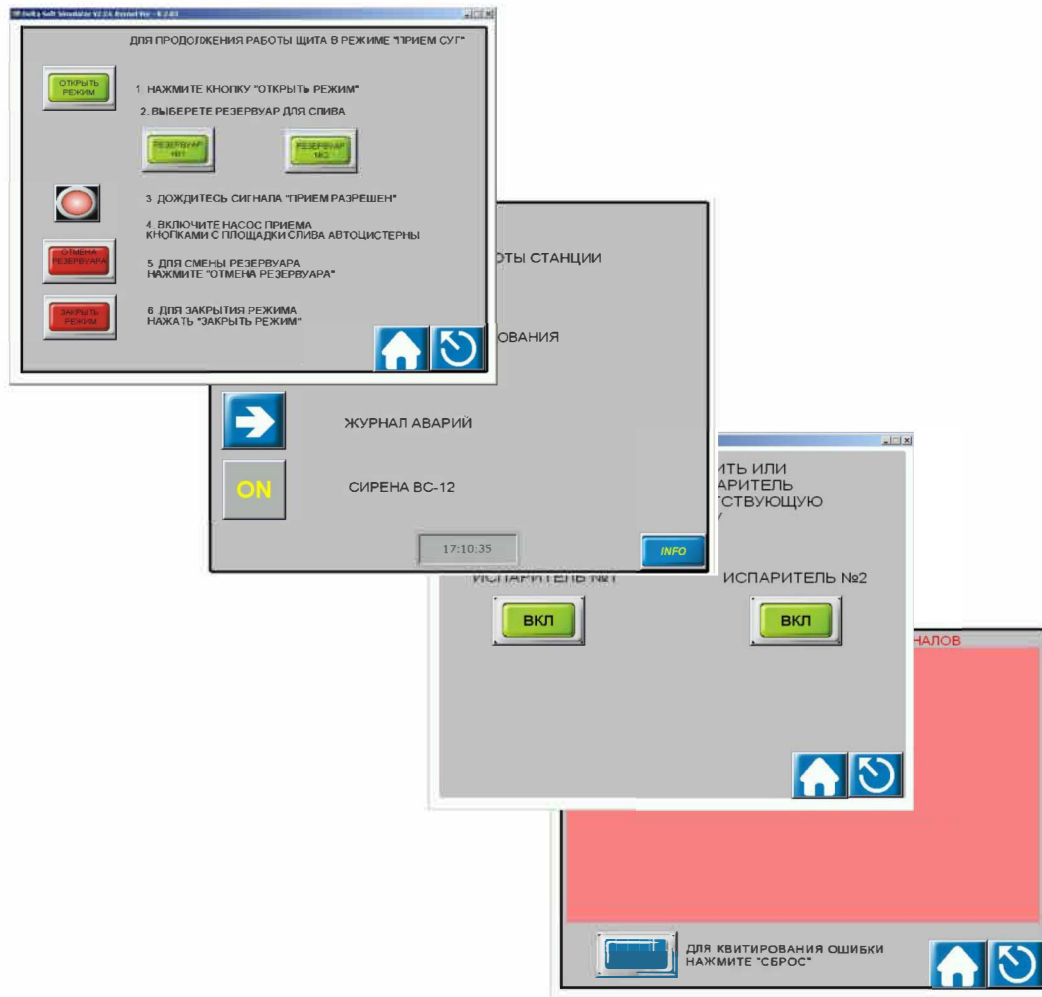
Delta Soft Simulator V2.24 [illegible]

ДЛЯ ПРОДОЛЖЕНИЯ РАБОТЫ ЩИТА В РЕЖИМЕ "ПРИЕМ СУГ"

ОТКРЫТЬ РЕЖИМ

1. НАЖМИТЕ КНОПКУ "ОТКРЫТЬ РЕЖИМ"

2. ВЫБЕРЕТЕ РЕЗЕРВУАР ДЛЯ СЛИВА

РЕЗЕРВУАР №1

РЕЗЕРВУАР №2

3. ДОЖДИТЕСЬ СИГНАЛА "ПРИЕМ РАЗРЕШЕН"

4. ВКЛЮЧИТЕ НАСОС ПРИЕМА КНОПКАМИ С ПЛОЩАДКИ СЛИВА АВТОЦИСТЕРНЫ

ОТМЕНА РЕЗЕРВУАРА

5. ДЛЯ СМЕНЫ РЕЗЕРВУАРА НАЖМИТЕ "ОТМЕНА РЕЗЕРВУАРА"

ЗАКРЫТЬ РЕЖИМ

6. ДЛЯ ЗАКРЫТИЯ РЕЖИМА НАЖАТЬ "ЗАКРЫТЬ РЕЖИМ"

ОТЫ СТАНЦИИ

ОВАНИЯ

ЖУРНАЛ АВАРИЙ

ON

СИРЕНА ВС-12

17:10:35

INFO

ИТЬ ИЛИ АРИТЕЛЬ ТСТВУЮЩУЮ

ИСПАРИТЕЛЬ №1

ИСПАРИТЕЛЬ №2

ВКЛ

ВКЛ

НАЛОВ

ДЛЯ КВИТИРОВАНИЯ ОШИБКИ НАЖМИТЕ "СБРОС"